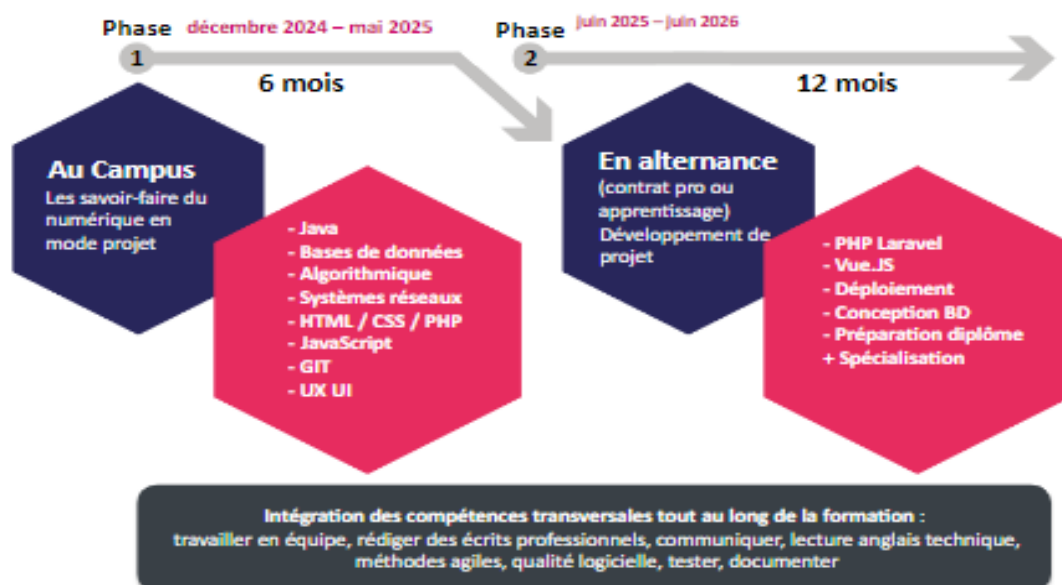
Phase décembre 2024 – mai 2025
1
6 mois

Phase juin 2025 – juin 2026
2
12 mois

Au Campus
Les savoir-faire du numérique en mode projet

- Java
- Bases de données
- Algorithmique
- Systèmes réseaux
- HTML / CSS / PHP
- JavaScript
- GIT
- UX UI

En alternance
(contrat pro ou apprentissage)
Développement de projet

- PHP Laravel
- Vue.JS
- Déploiement
- Conception BD
- Préparation diplôme
+ Spécialisation

Intégration des compétences transversales tout au long de la formation :
travailler en équipe, rédiger des écrits professionnels, communiquer, lecture anglais technique, méthodes agiles, qualité logicielle, tester, documenter